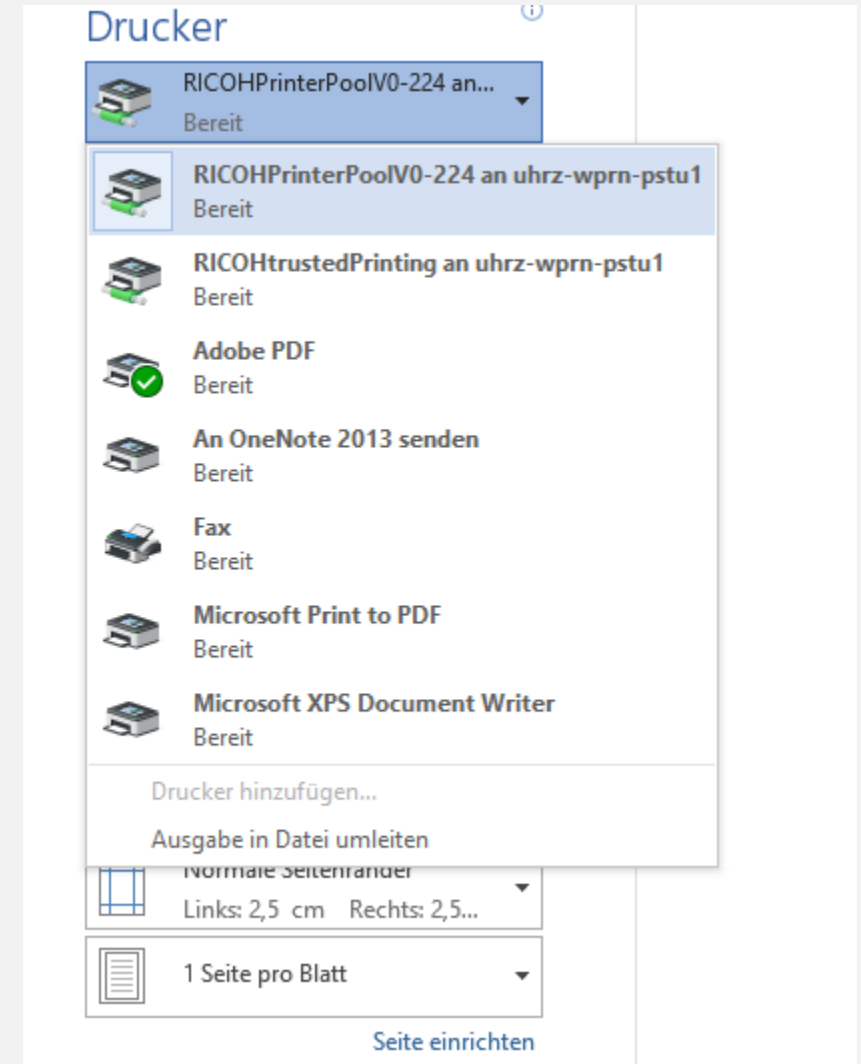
Drucker

RICOHPrinterPoolV0-224 an...
Bereit

RICOHPrinterPoolV0-224 an uhrz-wprn-pstu1
Bereit

RICOHtrustedPrinting an uhrz-wprn-pstu1
Bereit

Adobe PDF
Bereit

An OneNote 2013 senden
Bereit

Fax
Bereit

Microsoft Print to PDF
Bereit

Microsoft XPS Document Writer
Bereit

Drucker hinzufügen...

Ausgabe in Datei umleiten

Normale Seitenränder
Links: 2,5 cm Rechts: 2,5...

1 Seite pro Blatt

Seite einrichten